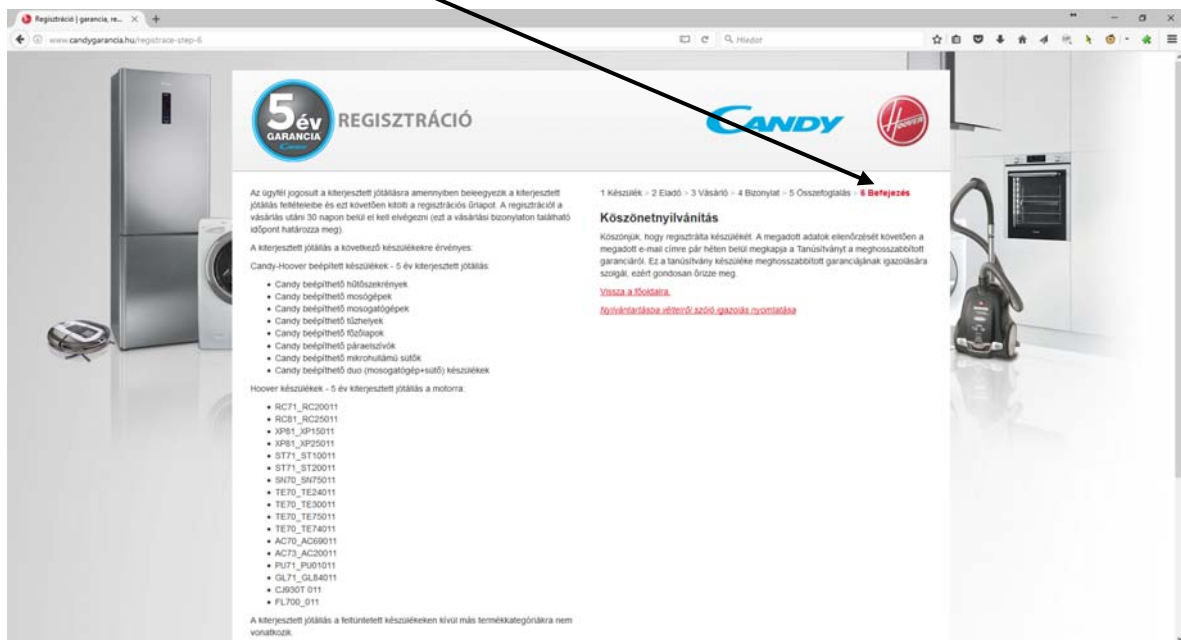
Regisztráció | garancia, re... ×

www.candygarancia.hu/registrace-step-6

Hledat

5 év GARANCIA Candy

REGISZTRÁCIÓ

CANDY

HOOVER

Az ügyfél jogosult a kiterjesztett jótállásra amennyiben beleegyezik a kiterjesztett jótállás feltételeibe és ezt követően kitölti a regisztrációs űrlapot. A regisztrációt a vásárlás utáni 30 napon belül el kell elvégezni (ezt a vásárlási bizonylaton található időpont határozza meg).

A kiterjesztett jótállás a következő készülékekre érvényes:

Candy-Hoover beépített készülékek - 5 év kiterjesztett jótállás:

- Candy beépíthető hűtőszekrények
- Candy beépíthető mosógépek
- Candy beépíthető mosogatógépek
- Candy beépíthető tűzhelyek
- Candy beépíthető főzőlapok
- Candy beépíthető páraelszívók
- Candy beépíthető mikrohullámú sütők
- Candy beépíthető duo (mosogatógép+sütő) készülékek

Hoover készülékek - 5 év kiterjesztett jótállás a motorra:

- RC71_RC20011
- RC81_RC25011
- XP81_XP15011
- XP81_XP25011
- ST71_ST10011
- ST71_ST20011
- SN70_SN75011
- TE70_TE24011
- TE70_TE30011
- TE70_TE75011
- TE70_TE74011
- AC70_AC69011
- AC73_AC20011
- PU71_PU01011
- GL71_GL84011
- CJ930T 011
- FL700_011

A kiterjesztett jótállás a feltüntetett készülékeken kívül más termékkategóriákra nem vonatkozik.

1 Készülék > 2 Eladó > 3 Vásárló > 4 Bizonylat > 5 Összefoglalás > 6 Befejezés

Köszönetnyilvánítás

Köszönjük, hogy regisztrálta készülékét. A megadott adatok ellenőrzését követően a megadott e-mail címre pár héten belül megkapja a Tanúsítványt a meghosszabbított garanciáról. Ez a tanúsítvány készüléke meghosszabbított garanciájának igazolására szolgál, ezért gondosan őrizze meg.

Vissza a főoldalra.

Nyilvántartásba vételéről szóló igazolás nyomtatása